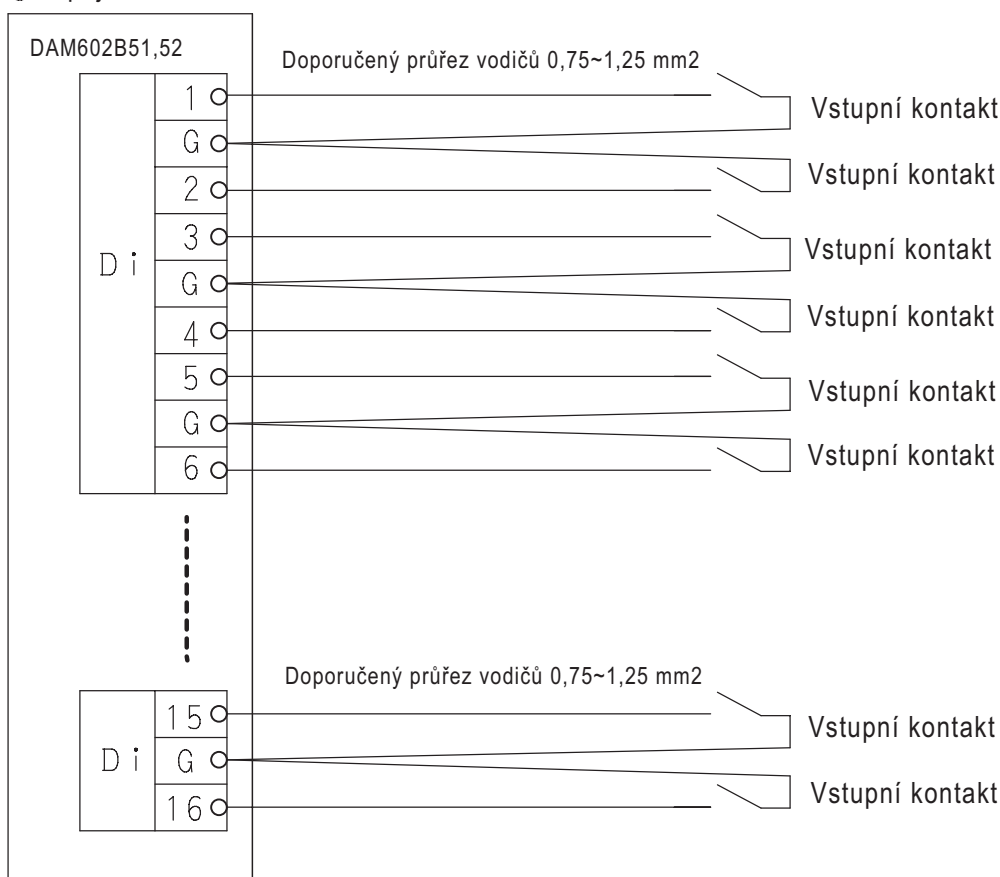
DAM602B51,52

Doporučený průřez vodičů 0,75~1,25 mm2

Di

1
G
2
3
G
4
5
G
6

Vstupní kontakt
Vstupní kontakt
Vstupní kontakt
Vstupní kontakt
Vstupní kontakt
Vstupní kontakt

Doporučený průřez vodičů 0,75~1,25 mm2

Di

15
G
16

Vstupní kontakt
Vstupní kontakt